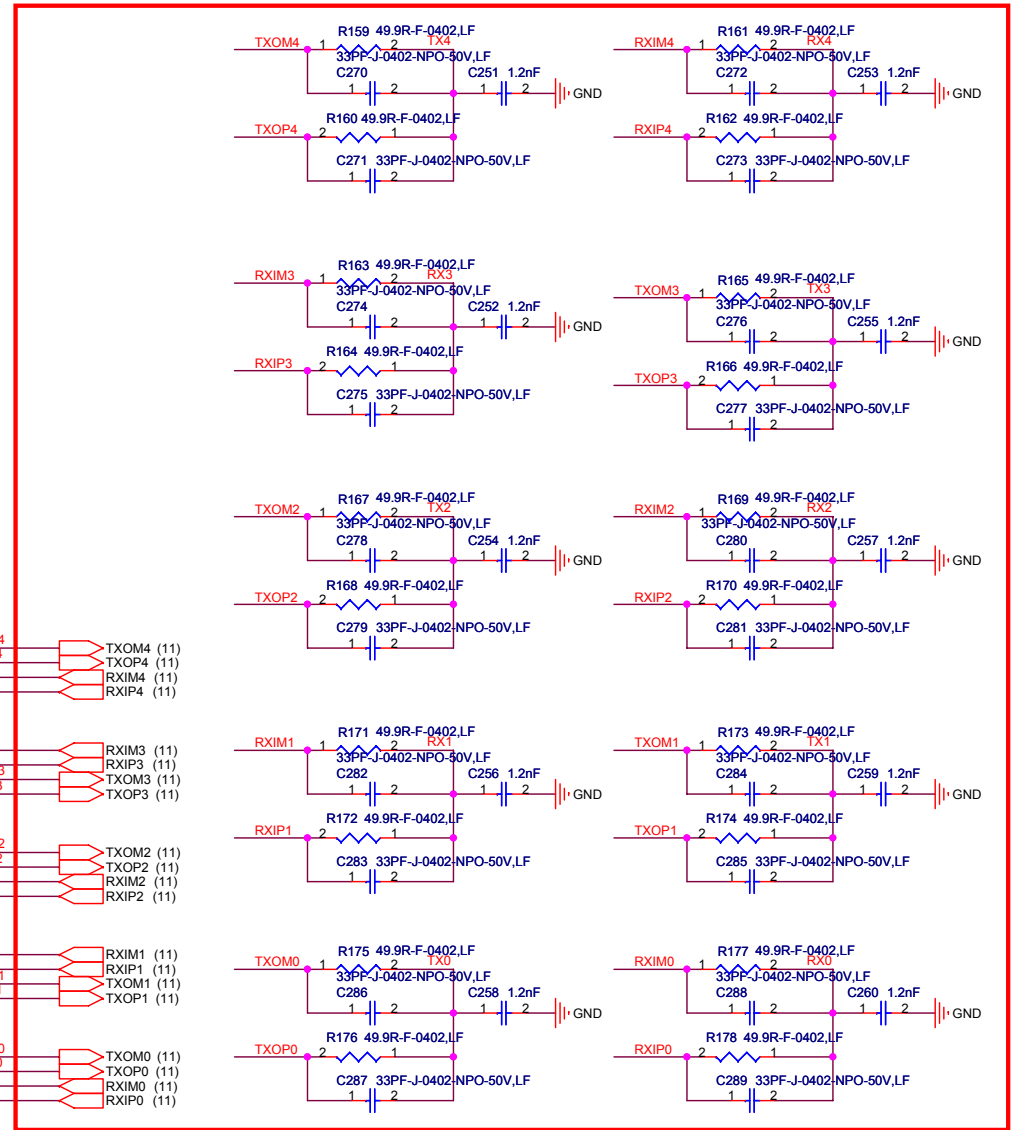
TXOM4 R159 49.9R-F-0402,LF 1 2 TX4
33PF-J-0402-NPO-50V,LF
C270 C251 1.2nF
1 2 1 2 GND
TXOP4 R160 49.9R-F-0402,LF 2 1
C271 33PF-J-0402-NPO-50V,LF
1 2

RXIM4 R161 49.9R-F-0402,LF 1 2 RX4
33PF-J-0402-NPO-50V,LF
C272 C253 1.2nF
1 2 1 2 GND
RXIP4 R162 49.9R-F-0402,LF 2 1
C273 33PF-J-0402-NPO-50V,LF
1 2

RXIM3 R163 49.9R-F-0402,LF 1 2 RX3
33PF-J-0402-NPO-50V,LF
C274 C252 1.2nF
1 2 1 2 GND
RXIP3 R164 49.9R-F-0402,LF 2 1
C275 33PF-J-0402-NPO-50V,LF
1 2

TXOM3 R165 49.9R-F-0402,LF 1 2 TX3
33PF-J-0402-NPO-50V,LF
C276 C255 1.2nF
1 2 1 2 GND
TXOP3 R166 49.9R-F-0402,LF 2 1
C277 33PF-J-0402-NPO-50V,LF
1 2

TXOM2 R167 49.9R-F-0402,LF 1 2 TX2
33PF-J-0402-NPO-50V,LF
C278 C254 1.2nF
1 2 1 2 GND
TXOP2 R168 49.9R-F-0402,LF 2 1
C279 33PF-J-0402-NPO-50V,LF
1 2

RXIM2 R169 49.9R-F-0402,LF 1 2 RX2
33PF-J-0402-NPO-50V,LF
C280 C257 1.2nF
1 2 1 2 GND
RXIP2 R170 49.9R-F-0402,LF 2 1
C281 33PF-J-0402-NPO-50V,LF
1 2

TXOM4 (11)
TXOP4 (11)
RXIM4 (11)
RXIP4 (11)

RXIM3 (11)
RXIP3 (11)
TXOM3 (11)
TXOP3 (11)

TXOM2 (11)
TXOP2 (11)
RXIM2 (11)
RXIP2 (11)

RXIM1 (11)
RXIP1 (11)
TXOM1 (11)
TXOP1 (11)

TXOM0 (11)
TXOP0 (11)
RXIM0 (11)
RXIP0 (11)

RXIM1 R171 49.9R-F-0402,LF 1 2 RX1
33PF-J-0402-NPO-50V,LF
C282 C256 1.2nF
1 2 1 2 GND
RXIP1 R172 49.9R-F-0402,LF 2 1
C283 33PF-J-0402-NPO-50V,LF
1 2

TXOM1 R173 49.9R-F-0402,LF 1 2 TX1
33PF-J-0402-NPO-50V,LF
C284 C259 1.2nF
1 2 1 2 GND
TXOP1 R174 49.9R-F-0402,LF 2 1
C285 33PF-J-0402-NPO-50V,LF
1 2

TXOM0 R175 49.9R-F-0402,LF 1 2 TX0
33PF-J-0402-NPO-50V,LF
C286 C258 1.2nF
1 2 1 2 GND
TXOP0 R176 49.9R-F-0402,LF 2 1
C287 33PF-J-0402-NPO-50V,LF
1 2

RXIM0 R177 49.9R-F-0402,LF 1 2 RX0
33PF-J-0402-NPO-50V,LF
C288 C260 1.2nF
1 2 1 2 GND
RXIP0 R178 49.9R-F-0402,LF 2 1
C289 33PF-J-0402-NPO-50V,LF
1 2